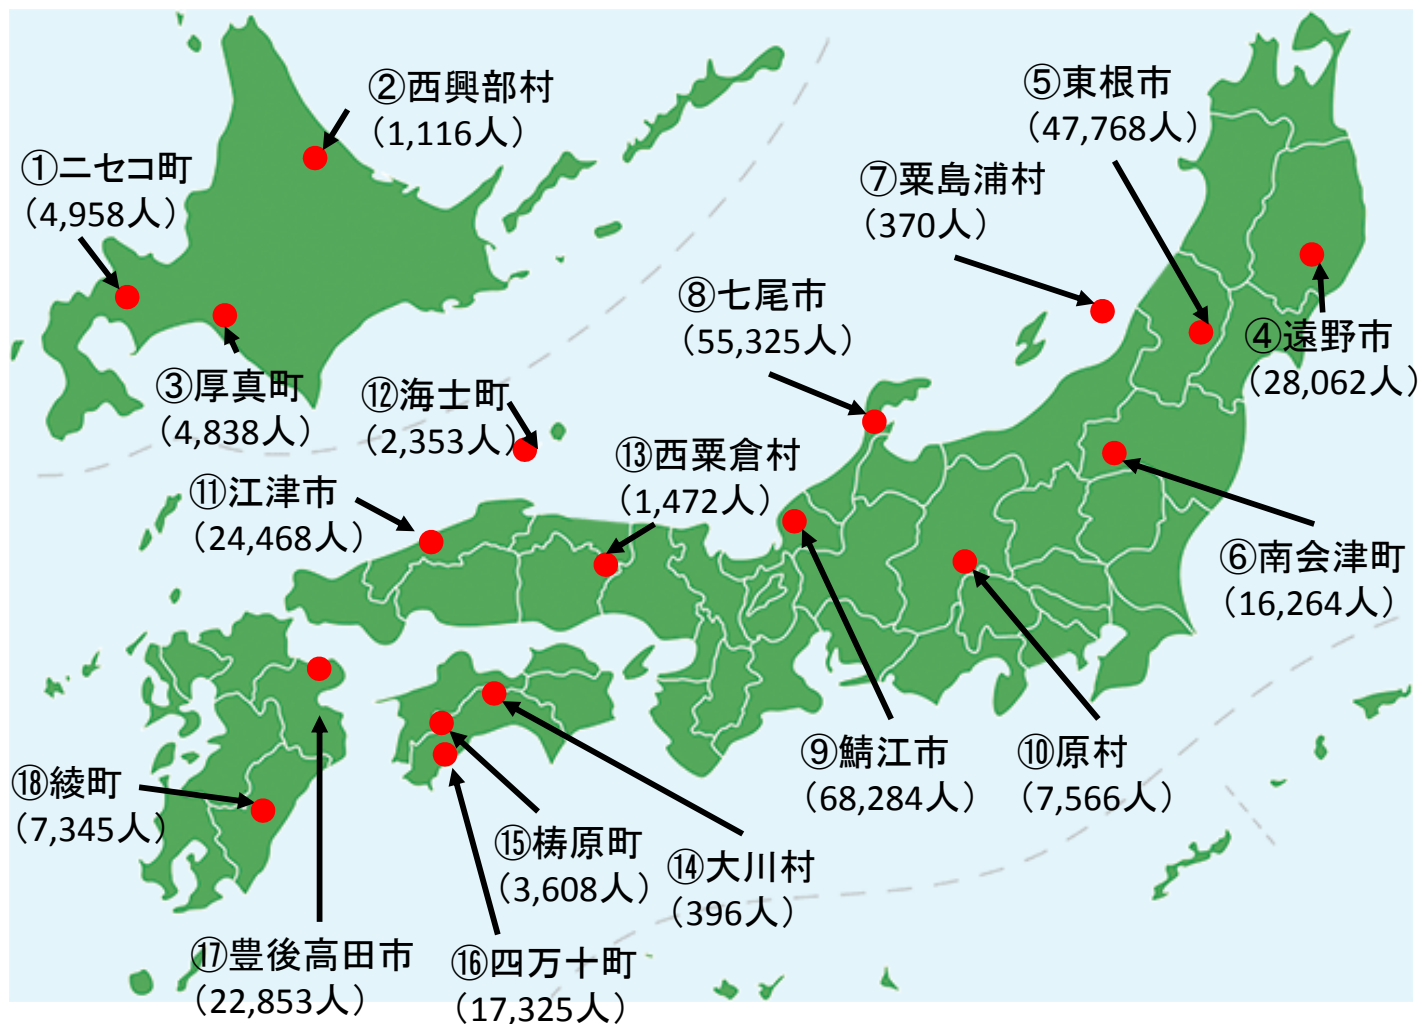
②西興部村
（1,116人）

⑤東根市
（47,768人）

①ニセコ町
（4,958人）

⑦粟島浦村
（370人）

⑧七尾市
（55,325人）

④遠野市
（28,062人）

③厚真町
（4,838人）

⑫海士町
（2,353人）

⑬西粟倉村
（1,472人）

⑪江津市
（24,468人）

⑥南会津町
（16,264人）

⑨鯖江市
（68,284人）

⑩原村
（7,566人）

⑱綾町
（7,345人）

⑮梼原町
（3,608人）

⑭大川村
（396人）

⑰豊後高田市
（22,853人）

⑯四万十町
（17,325人）